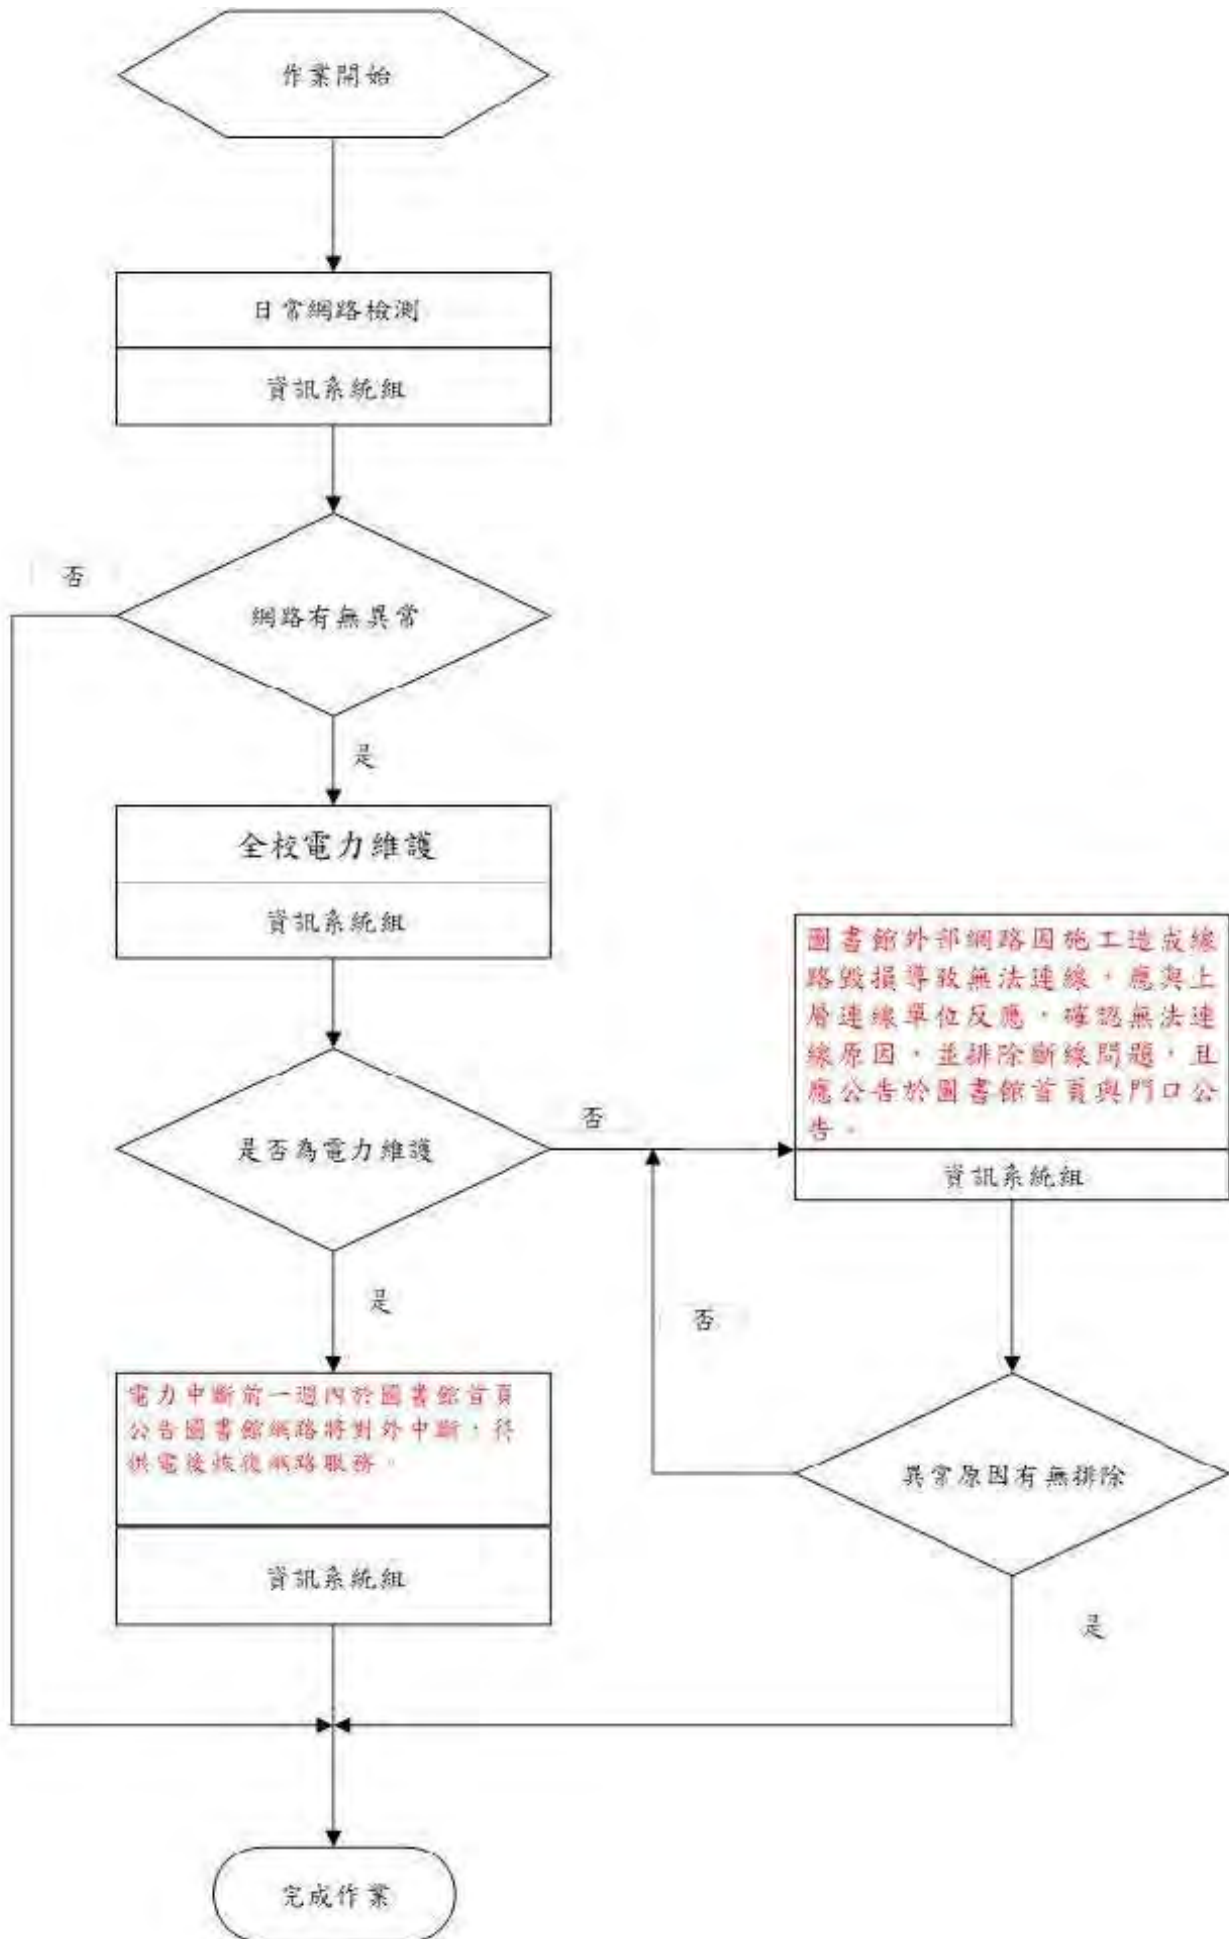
作業開始

日常網路檢測

資訊系統組

否

網路有無異常

是

全校電力維護

資訊系統組

是否為電力維護

否

圖書館外部網路因施工造成線路毀損導致無法連線，應與上層連線單位反應，確認無法連線原因，並排除斷線問題，且應公告於圖書館首頁與門口公告。

資訊系統組

是

否

電力中斷前一週內於圖書館首頁公告圖書館網路將對外中斷，待供電後恢復網路服務。

資訊系統組

異常原因有無排除

是

完成作業